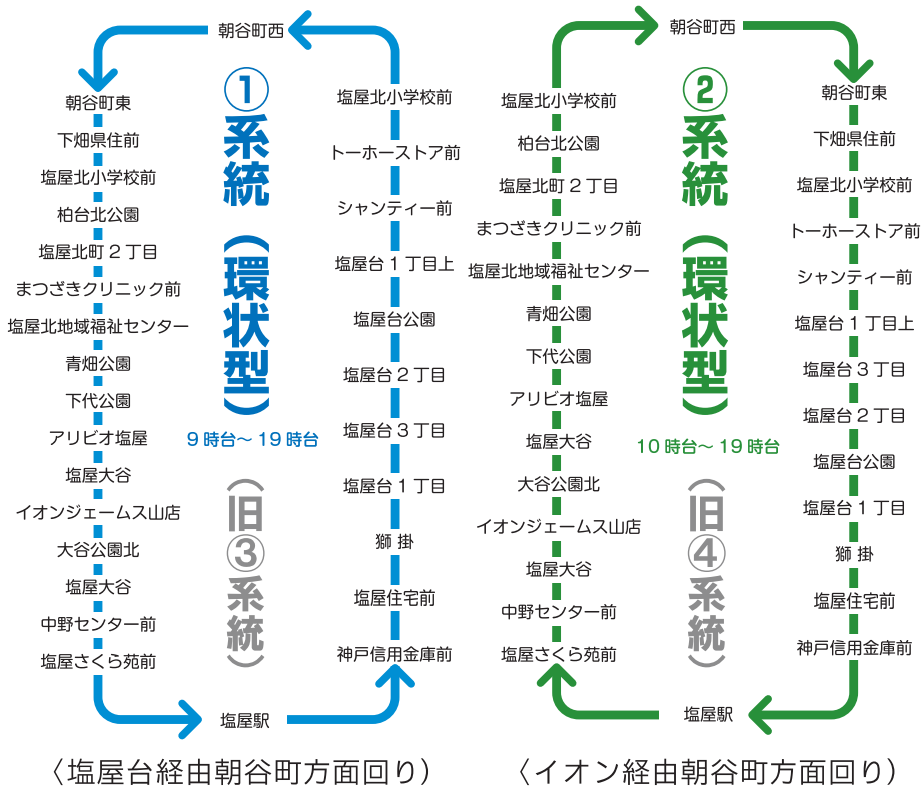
朝谷町西

朝谷町東
下畑県住前
塩屋北小学校前
柏台北公園
塩屋北町２丁目
まつざきクリニック前
塩屋北地域福祉センター
青畑公園
下代公園
アリビオ塩屋
塩屋大谷
イオンジェームス山店
大谷公園北
塩屋大谷
中野センター前
塩屋さくら苑前

①系統（環状型）
９時台～１９時台
（旧③系統）

塩屋北小学校前
トーホーストア前
シャンティー前
塩屋台１丁目上
塩屋台公園
塩屋台２丁目
塩屋台３丁目
塩屋台１丁目
獅 掛
塩屋住宅前
神戸信用金庫前

塩屋駅

〈塩屋台経由朝谷町方面回り〉

朝谷町西

塩屋北小学校前
柏台北公園
塩屋北町２丁目
まつざきクリニック前
塩屋北地域福祉センター
青畑公園
下代公園
アリビオ塩屋
塩屋大谷
大谷公園北
イオンジェームス山店
塩屋大谷
中野センター前
塩屋さくら苑前

②系統（環状型）
１０時台～１９時台
（旧④系統）

朝谷町東
下畑県住前
塩屋北小学校前
トーホーストア前
シャンティー前
塩屋台１丁目上
塩屋台３丁目
塩屋台２丁目
塩屋台公園
塩屋台１丁目
獅 掛
塩屋住宅前
神戸信用金庫前

塩屋駅

〈イオン経由朝谷町方面回り〉